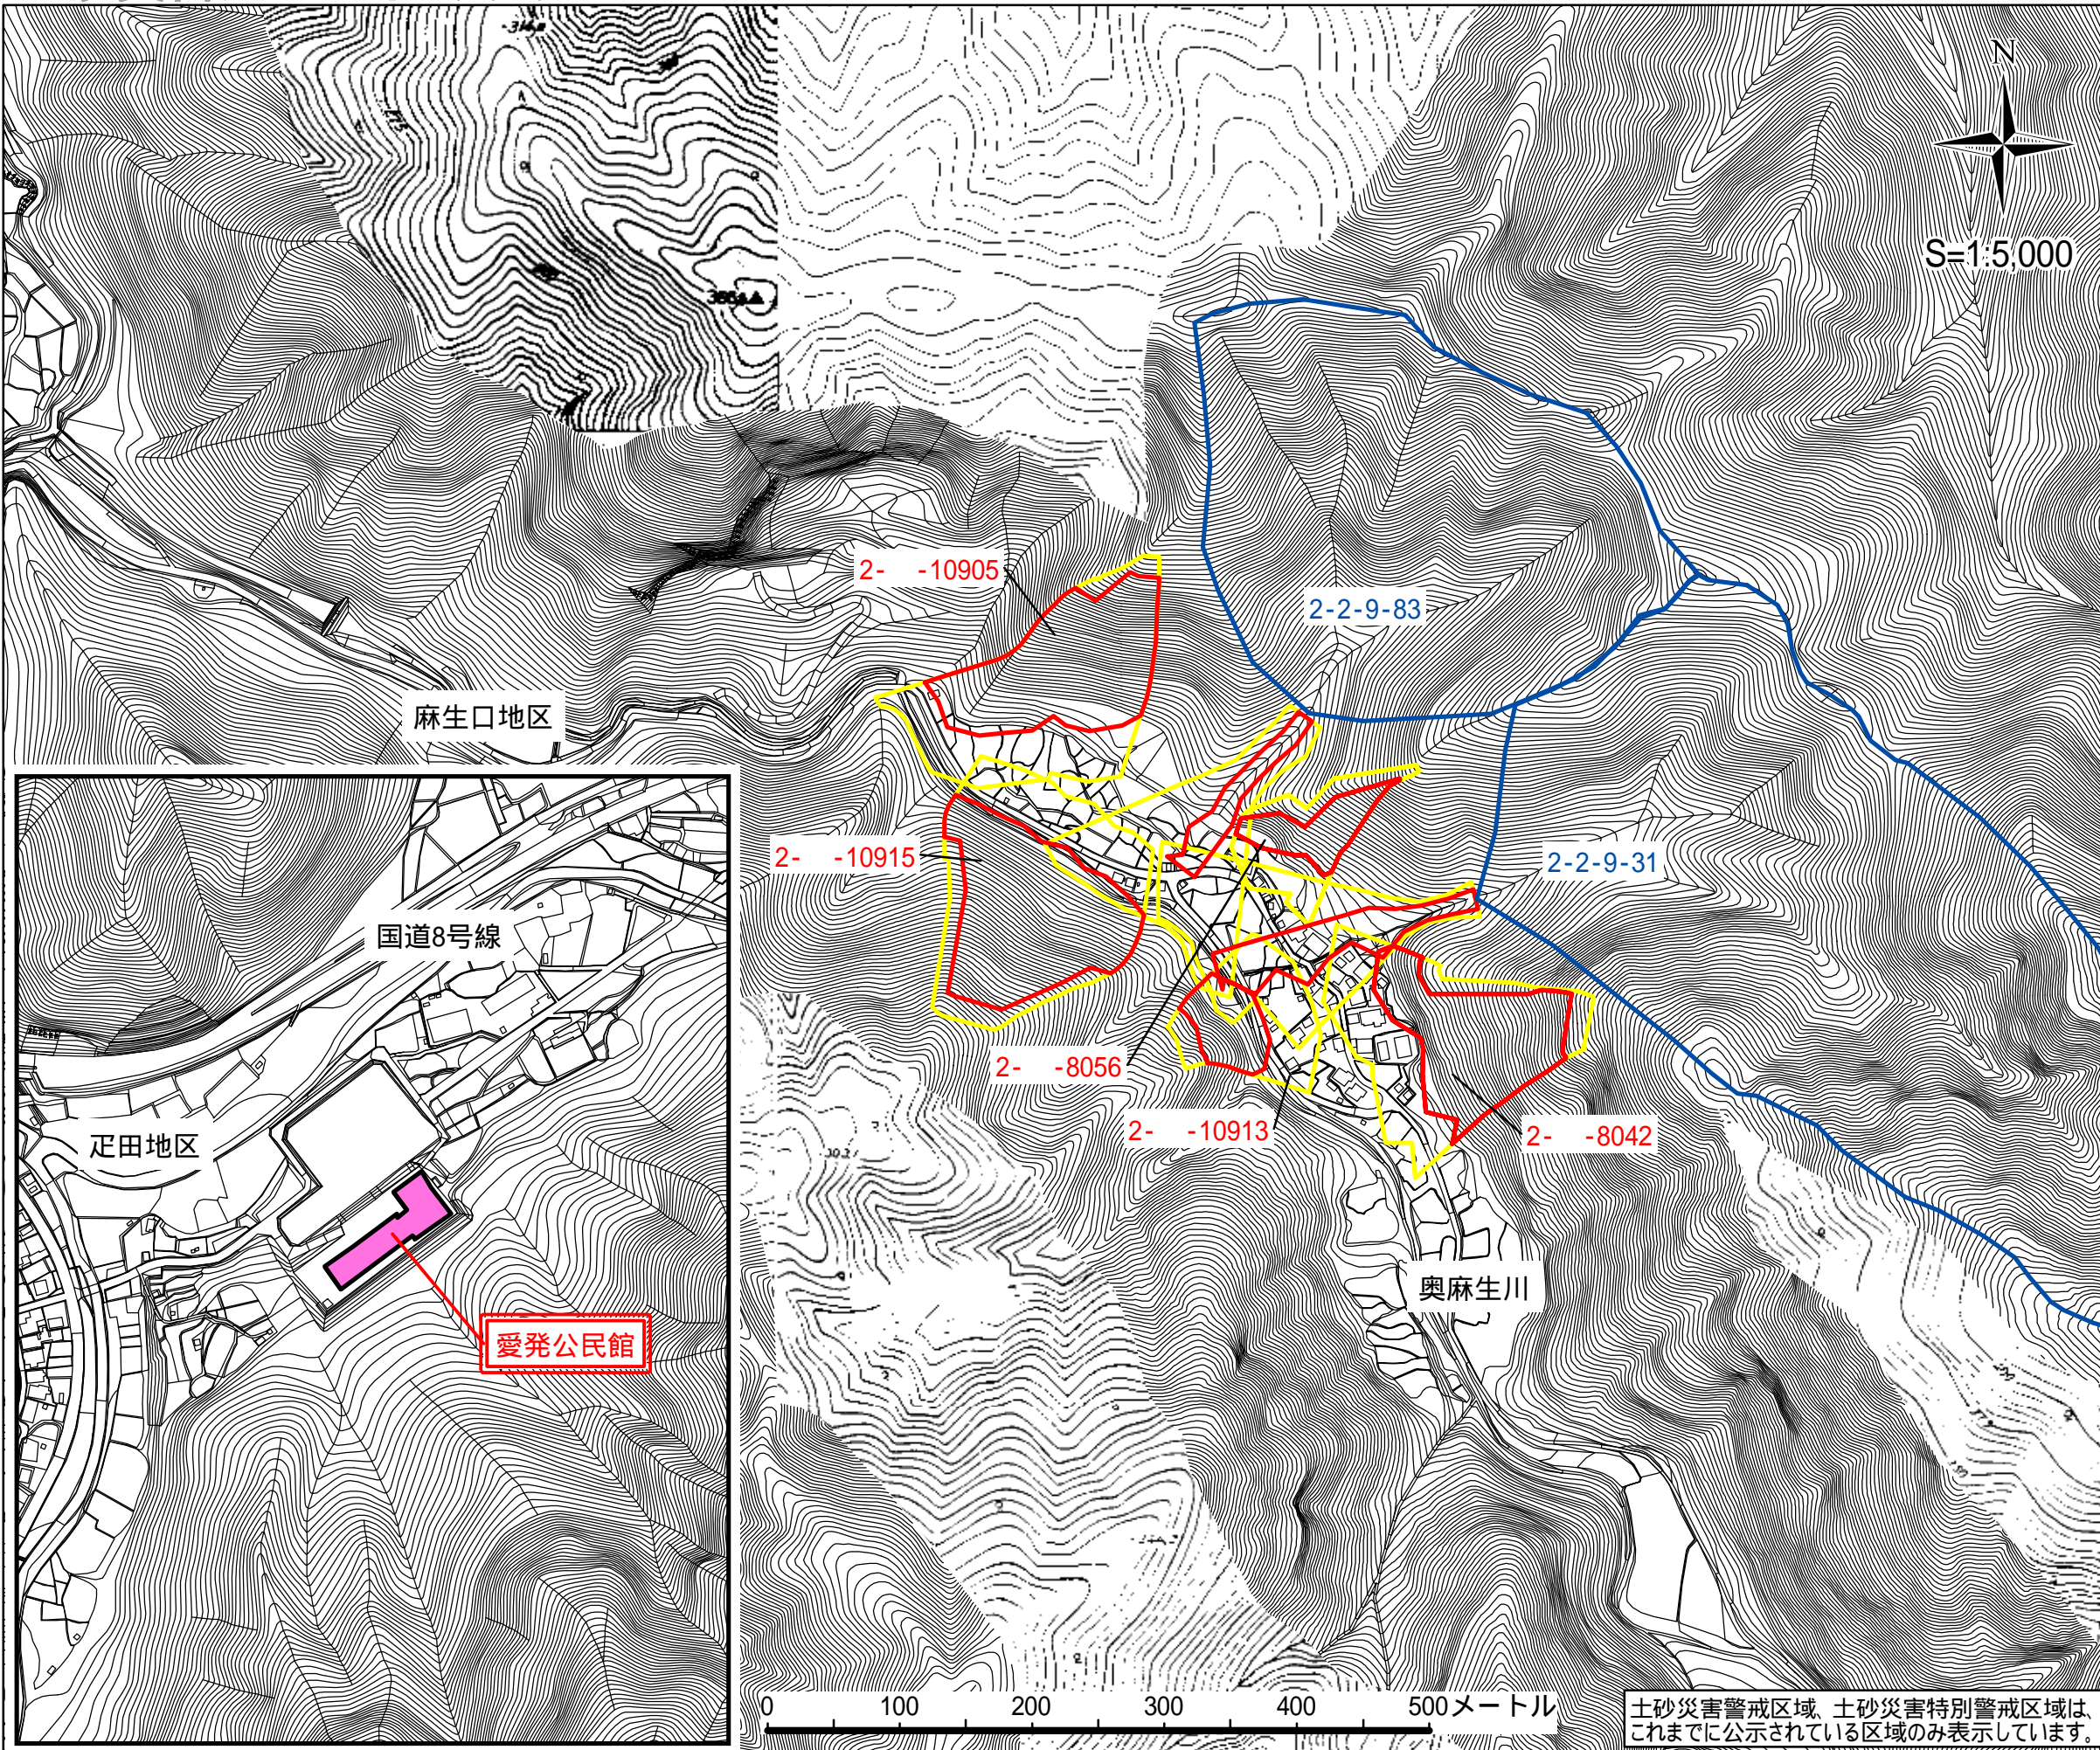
N

S=1:5,000

2-2-9-83

2- -10905

麻生口地区

2- -10915

2-2-9-31

国道8号線

2- -8056

2- -10913

2- -8042

足田地区

奥麻生川

愛発公民館

0 100 200 300 400 500メートル

土砂災害警戒区域、土砂災害特別警戒区域は、これまでに公示されている区域のみ表示しています。